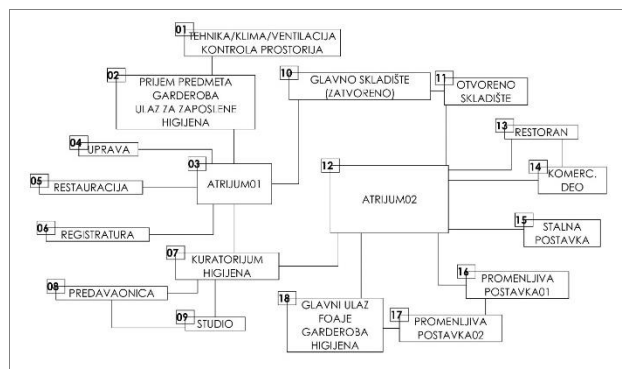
01 TEHNIKA/KLIMA/VENTILACIJA KONTROLA PROSTORIJA

02 PRIJEM PREDMETA GARDEROBA ULAZ ZA ZAPOSLENE HIGIJENA

10 GLAVNO SKLADIŠTE (ZATVORENO)

11 OTVORENO SKLADIŠTE

13 RESTORAN

04 UPRAVA

03 ATRIJUM01

12 ATRIJUM02

14 KOMERC. DEO

05 RESTAURACIJA

06 REGISTRATURA

15 STALNA POSTAVKA

07 KURATORIJUM HIGIJENA

16 PROMENLJIVA POSTAVKA01

08 PREDAVAONICA

09 STUDIO

18 GLAVNI ULAZ FOAJE GARDEROBA HIGIJENA

17 PROMENLJIVA POSTAVKA02